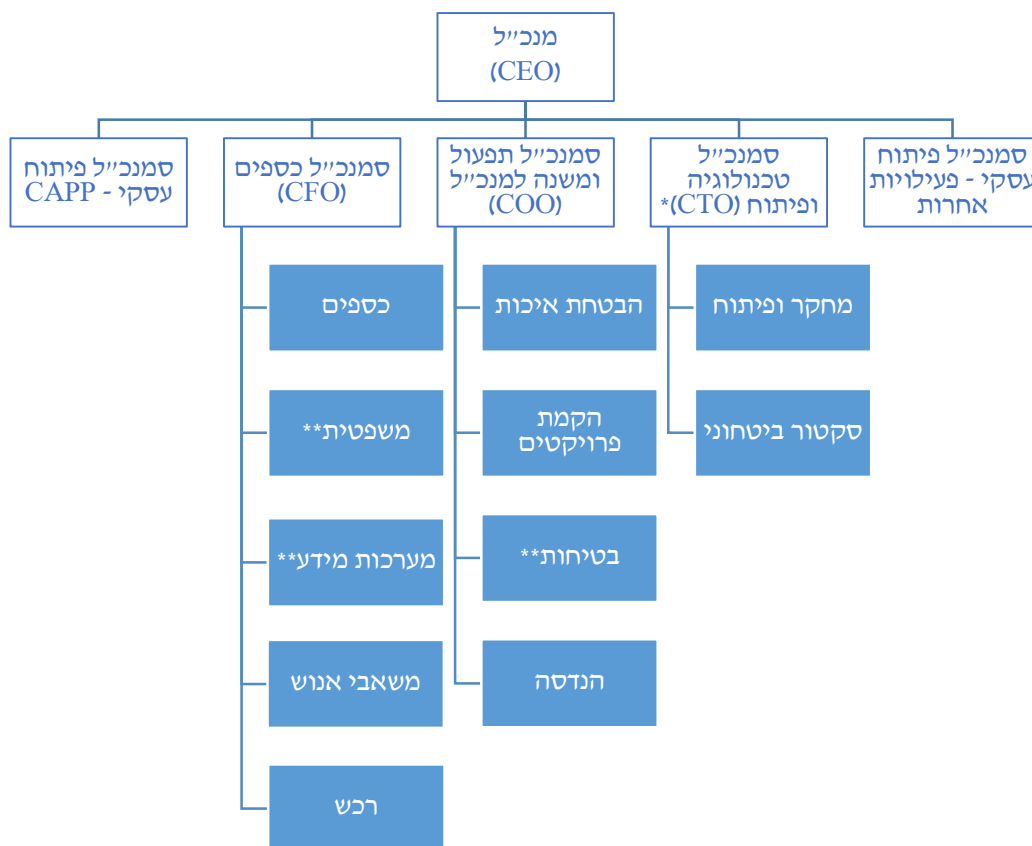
מנכ״ל
(CEO)

סמנכ״ל פיתוח עסקי - פעילויות אחרות

סמנכ״ל טכנולוגיה ופיתוח (CTO)*

מחקר ופיתוח

סקטור ביטחוני

סמנכ״ל תפעול ומשנה למנכ״ל (COO)

הבטחת איכות

הקמת פרויקטים

בטיחות**

הנדסה

סמנכ״ל כספים (CFO)

כספים

משפטית**

מערכות מידע**

משאבי אנוש

רכש

סמנכ״ל פיתוח עסקי - CAPP